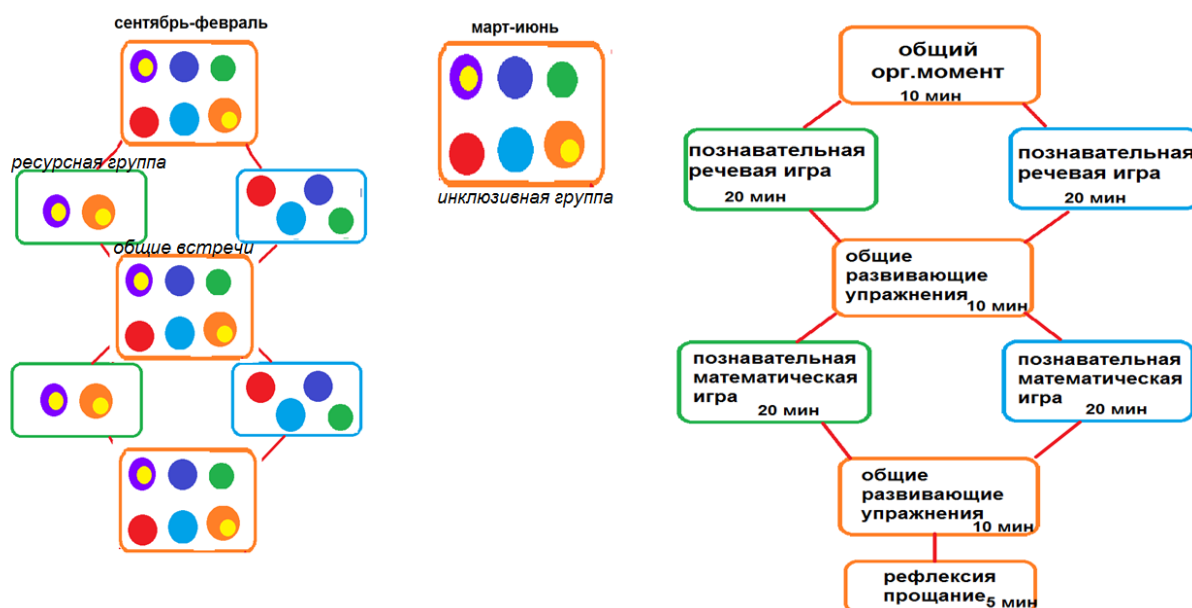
сентябрь-февраль

ресурсная группа

общие встречи

март-июнь

инклюзивная группа

общий орг.момент
10 мин

познавательная речевая игра
20 мин

познавательная речевая игра
20 мин

общие развивающие упражнения
10 мин

познавательная математическая игра
20 мин

познавательная математическая игра
20 мин

общие развивающие упражнения
10 мин

рефлексия прощание
5 мин